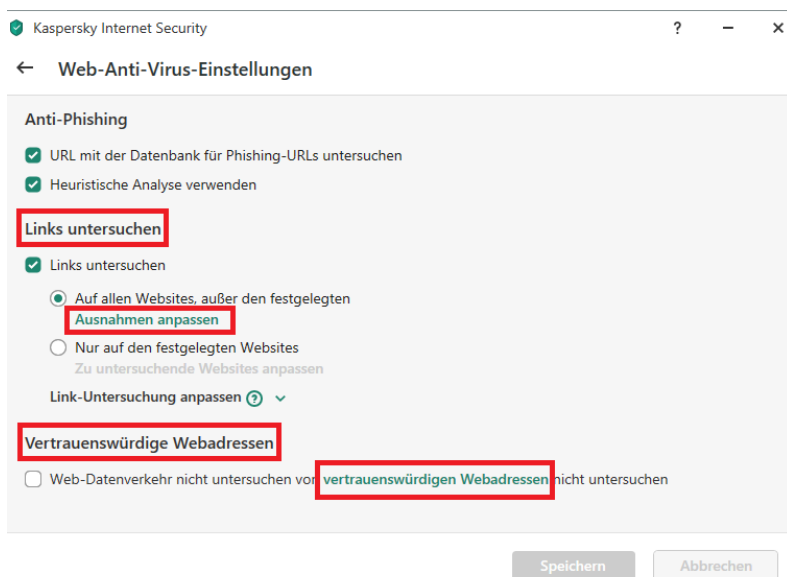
Kaspersky Internet Security ? – ×

← Web-Anti-Virus-Einstellungen

Anti-Phishing

URL mit der Datenbank für Phishing-URLs untersuchen

Heuristische Analyse verwenden

Links untersuchen

Links untersuchen

Auf allen Websites, außer den festgelegten

Ausnahmen anpassen

Nur auf den festgelegten Websites

Zu untersuchende Websites anpassen

Link-Untersuchung anpassen ?

Vertrauenswürdige Webadressen

Web-Datenverkehr nicht untersuchen von vertrauenswürdigen Webadressen nicht untersuchen

Speichern Abbrechen